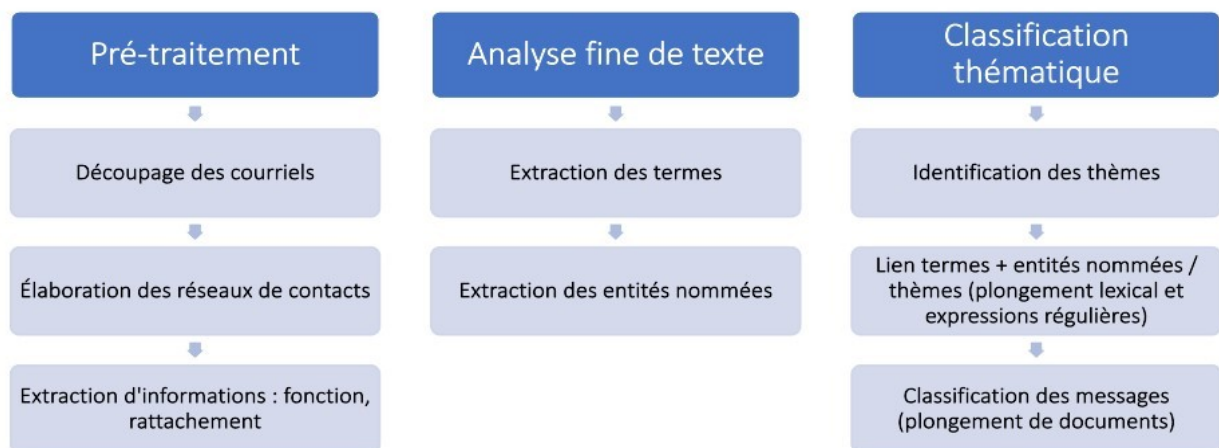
Pré-traitement

Découpage des courriels

Élaboration des réseaux de contacts

Extraction d'informations : fonction, rattachement

Analyse fine de texte

Extraction des termes

Extraction des entités nommées

Classification thématique

Identification des thèmes

Lien termes + entités nommées / thèmes (plongement lexical et expressions régulières)

Classification des messages (plongement de documents)